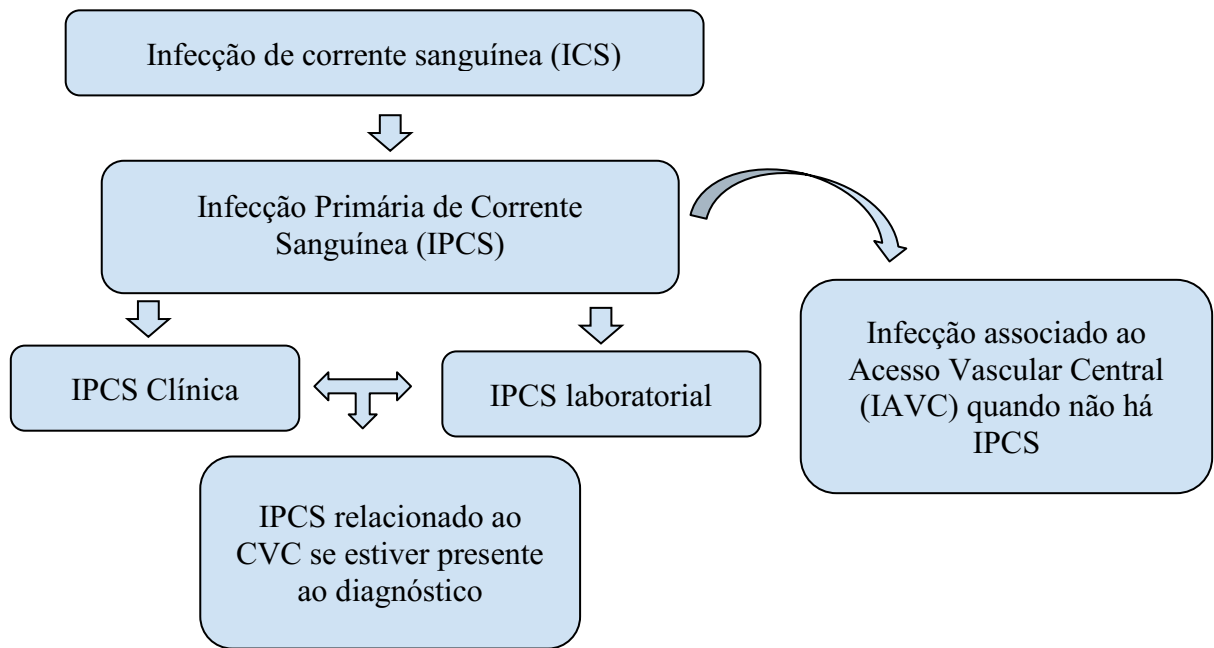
Infecção de corrente sanguínea (ICS)

Infecção Primária de Corrente Sanguínea (IPCS)

IPCS Clínica

IPCS laboratorial

IPCS relacionado ao CVC se estiver presente ao diagnóstico

Infecção associado ao Acesso Vascular Central (IAVC) quando não há IPCS